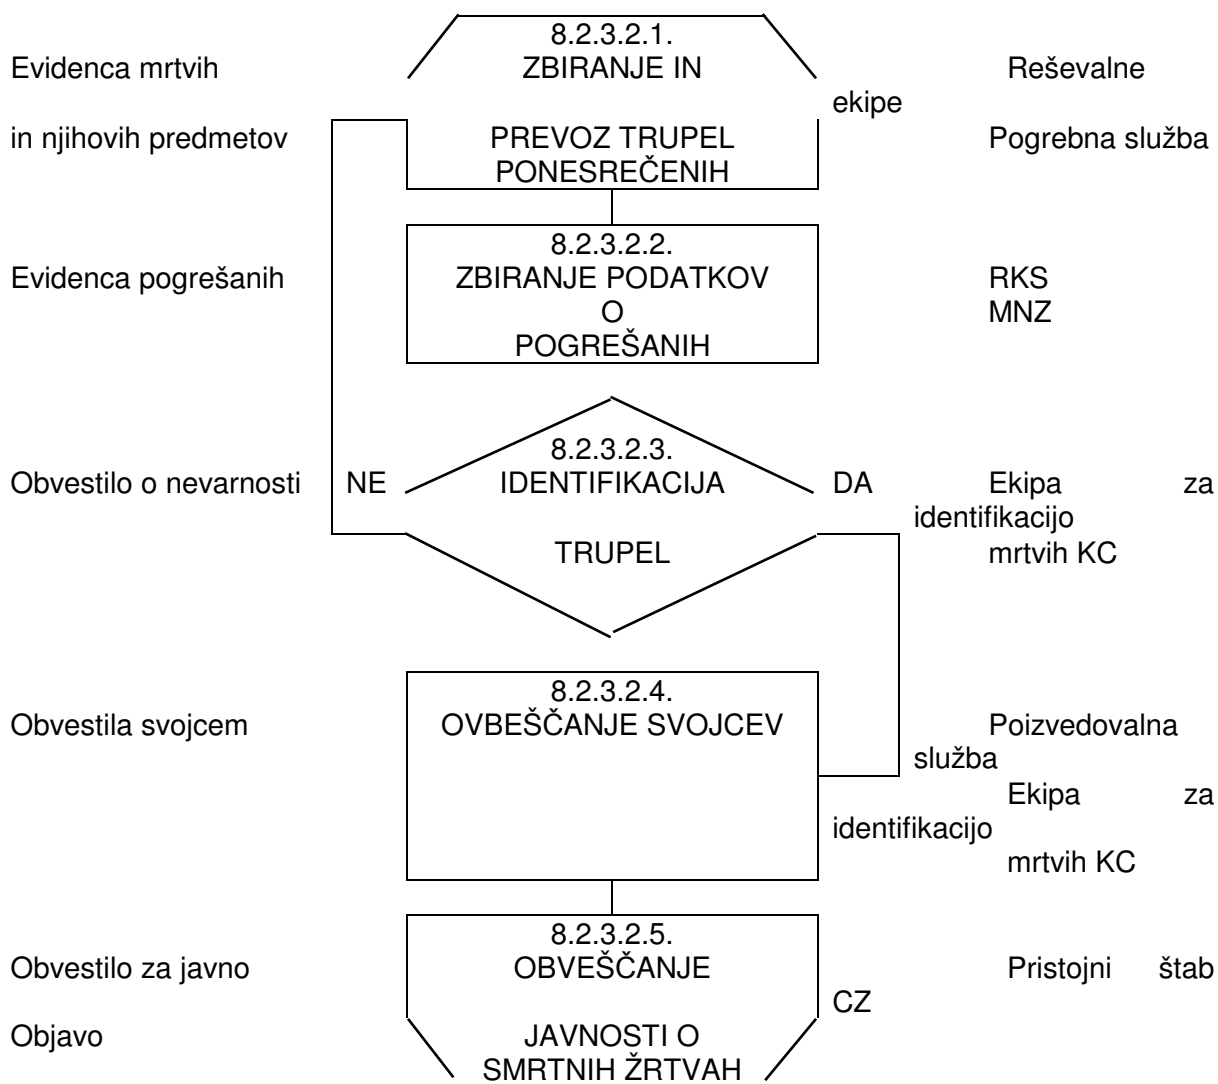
Evidenca mrtvih in njihovih predmetov

8.2.3.2.1.
ZBIRANJE IN
PREVOZ TRUPEL
PONESREČENIH

Reševalne ekipe
Pogrebna služba

Evidenca pogrešanih

8.2.3.2.2.
ZBIRANJE PODATKOV
O
POGREŠANIH

RKS
MNZ

Obvestilo o nevarnosti

NE

8.2.3.2.3.
IDENTIFIKACIJA
TRUPEL

DA

Ekipa za identifikacijo mrtvih KC

Obvestila svojcem

8.2.3.2.4.
OVBEŠČANJE SVOJCEV

Poizvedovalna služba
Ekipa za identifikacijo mrtvih KC

Obvestilo za javno Objavo

8.2.3.2.5.
OBVEŠČANJE
JAVNOSTI O
SMRTNIH ŽRTVAH

Pristojni štab CZ